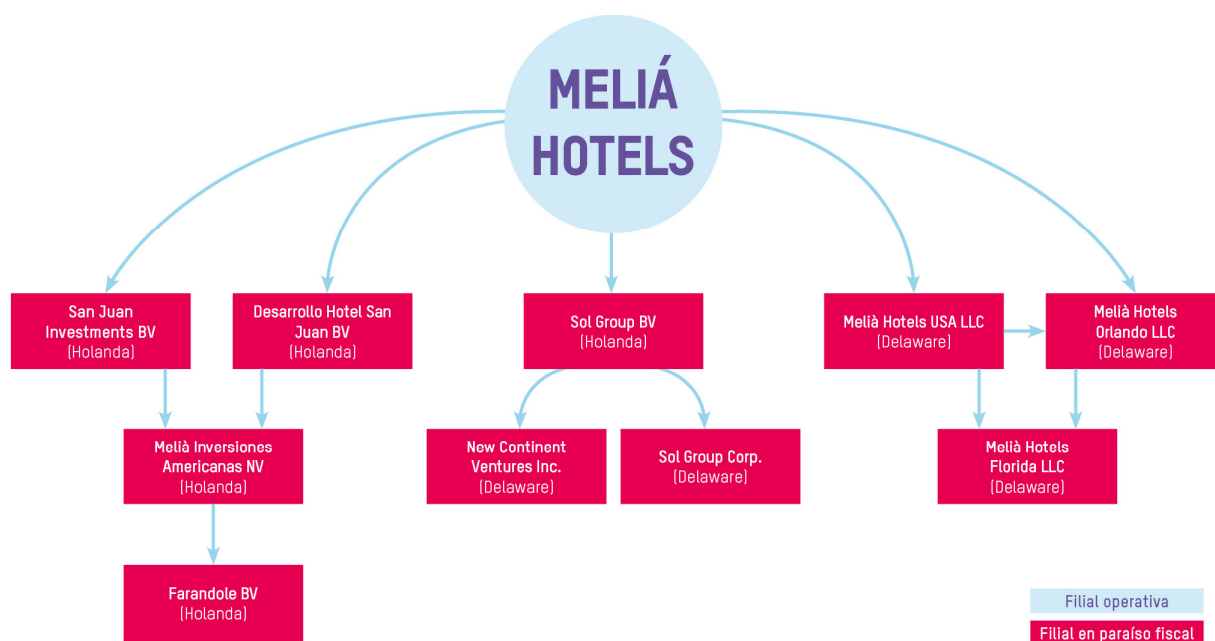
MELIÁ HOTELS

San Juan Investments BV (Holanda)

Desarrollo Hotel San Juan BV (Holanda)

Sol Group BV (Holanda)

Melià Hotels USA LLC (Delaware)

Melià Hotels Orlando LLC (Delaware)

Melià Inversiones Americanas NV (Holanda)

New Continent Ventures Inc. (Delaware)

Sol Group Corp. (Delaware)

Melià Hotels Florida LLC (Delaware)

Farandole BV (Holanda)

Filial operativa

Filial en paraíso fiscal